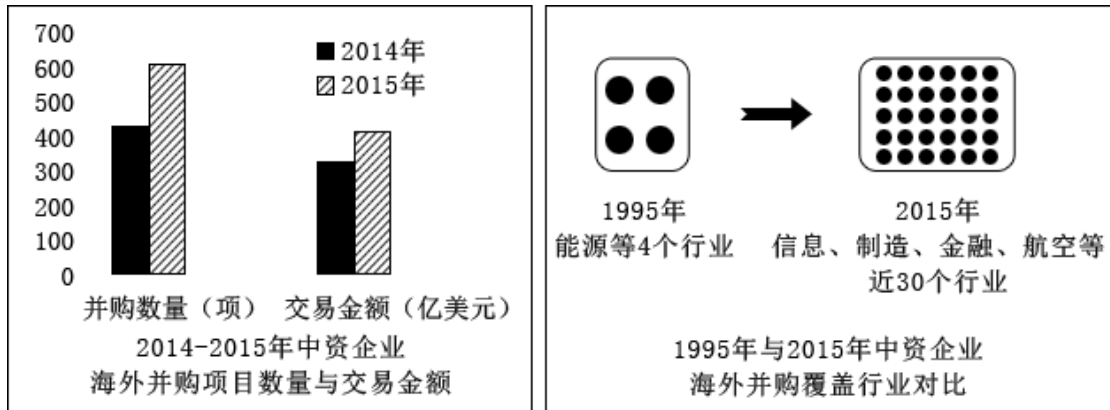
700
600
500
400
300
200
100
0

■2014年
▨2015年

并购数量（项）　交易金额（亿美元）

2014-2015年中资企业
海外并购项目数量与交易金额

1995年
能源等4个行业

2015年
信息、制造、金融、航空等
近30个行业

1995年与2015年中资企业
海外并购覆盖行业对比